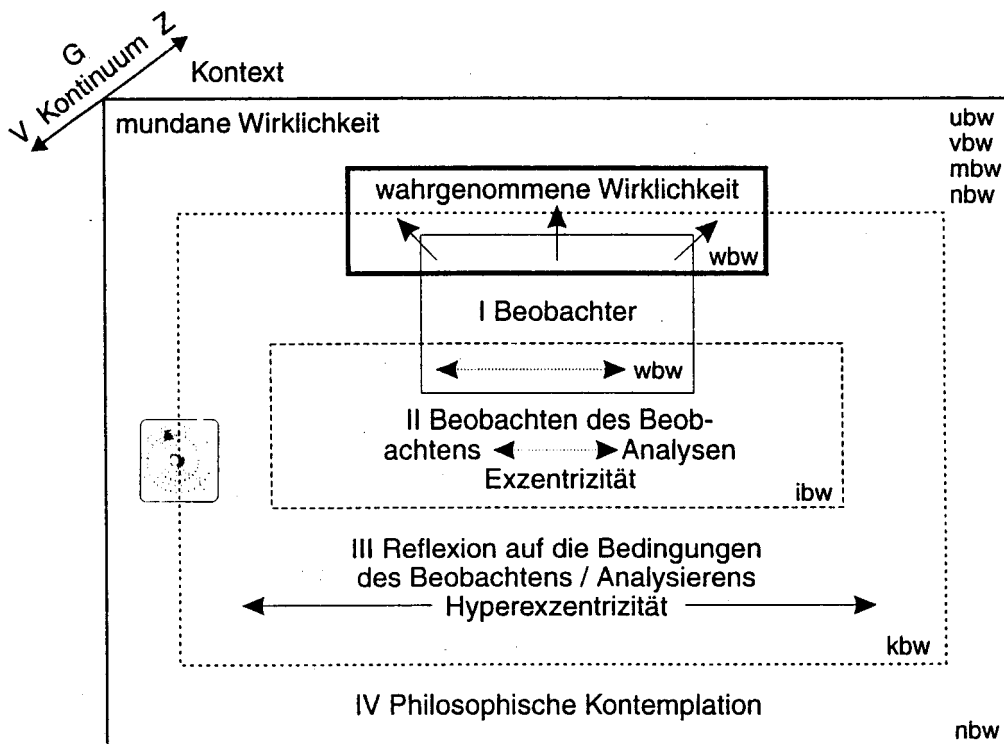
V Kontinuum Z
G
Kontext

mundane Wirklichkeit

ubw
vbw
mbw
nbw

wahrgenommene Wirklichkeit

wbw

I Beobachter

wbw

II Beobachten des Beobachtens Analysen
Exzentrizität

ibw

III Reflexion auf die Bedingungen des Beobachtens / Analysierens
Hyperexzentrizität

kbw

IV Philosophische Kontemplation

nbw